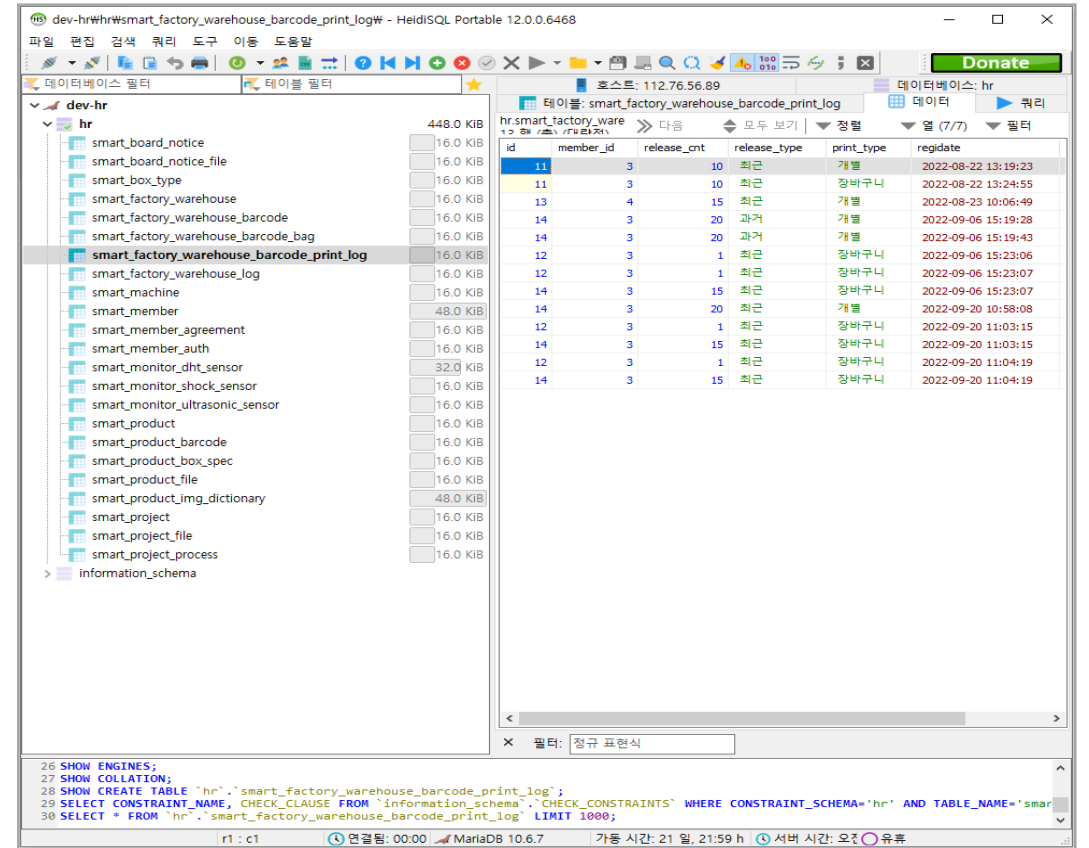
dev-hr₩hr₩smart_factory_warehouse_barcode_print_log₩ - HeidiSQL Portable 12.0.0.6468

파일 편집 검색 쿼리 도구 이동 도움말

Donate

데이터베이스 필터 테이블 필터

호스트: 112.76.56.89 데이터베이스: hr

테이블: smart_factory_warehouse_barcode_print_log 데이터 쿼리

hr.smart_factory_ware 13 행 (총) (대략적) 다음 모두 보기 정렬 열 (7/7) 필터

dev-hr
hr 448.0 KiB
smart_board_notice 16.0 KiB
smart_board_notice_file 16.0 KiB
smart_box_type 16.0 KiB
smart_factory_warehouse 16.0 KiB
smart_factory_warehouse_barcode 16.0 KiB
smart_factory_warehouse_barcode_bag 16.0 KiB
smart_factory_warehouse_barcode_print_log 16.0 KiB
smart_factory_warehouse_log 16.0 KiB
smart_machine 16.0 KiB
smart_member 48.0 KiB
smart_member_agreement 16.0 KiB
smart_member_auth 16.0 KiB
smart_monitor_dht_sensor 32.0 KiB
smart_monitor_shock_sensor 16.0 KiB
smart_monitor_ultrasonic_sensor 16.0 KiB
smart_product 16.0 KiB
smart_product_barcode 16.0 KiB
smart_product_box_spec 16.0 KiB
smart_product_file 16.0 KiB
smart_product_img_dictionary 48.0 KiB
smart_project 16.0 KiB
smart_project_file 16.0 KiB
smart_project_process 16.0 KiB
information_schema

| id | member_id | release_cnt | release_type | print_type | regidate |
|---|---|---|---|---|---|
| 11 | 3 | 10 | 최근 | 개별 | 2022-08-22 13:19:23 |
| 11 | 3 | 10 | 최근 | 장바구니 | 2022-08-22 13:24:55 |
| 13 | 4 | 15 | 최근 | 개별 | 2022-08-23 10:06:49 |
| 14 | 3 | 20 | 과거 | 개별 | 2022-09-06 15:19:28 |
| 14 | 3 | 20 | 과거 | 개별 | 2022-09-06 15:19:43 |
| 12 | 3 | 1 | 최근 | 장바구니 | 2022-09-06 15:23:06 |
| 12 | 3 | 1 | 최근 | 장바구니 | 2022-09-06 15:23:07 |
| 14 | 3 | 15 | 최근 | 장바구니 | 2022-09-06 15:23:07 |
| 14 | 3 | 20 | 최근 | 개별 | 2022-09-20 10:58:08 |
| 12 | 3 | 1 | 최근 | 장바구니 | 2022-09-20 11:03:15 |
| 14 | 3 | 15 | 최근 | 장바구니 | 2022-09-20 11:03:15 |
| 12 | 3 | 1 | 최근 | 장바구니 | 2022-09-20 11:04:19 |
| 14 | 3 | 15 | 최근 | 장바구니 | 2022-09-20 11:04:19 |

필터: 정규 표현식

26 SHOW ENGINES;
27 SHOW COLLATION;
28 SHOW CREATE TABLE `hr`.`smart_factory_warehouse_barcode_print_log`;
29 SELECT CONSTRAINT_NAME, CHECK_CLAUSE FROM `information_schema`.`CHECK_CONSTRAINTS` WHERE CONSTRAINT_SCHEMA='hr' AND TABLE_NAME='smar
30 SELECT * FROM `hr`.`smart_factory_warehouse_barcode_print_log` LIMIT 1000;

r1 : c1 연결됨: 00:00 MariaDB 10.6.7 가동 시간: 21 일, 21:59 h 서버 시간: 오전 유휴